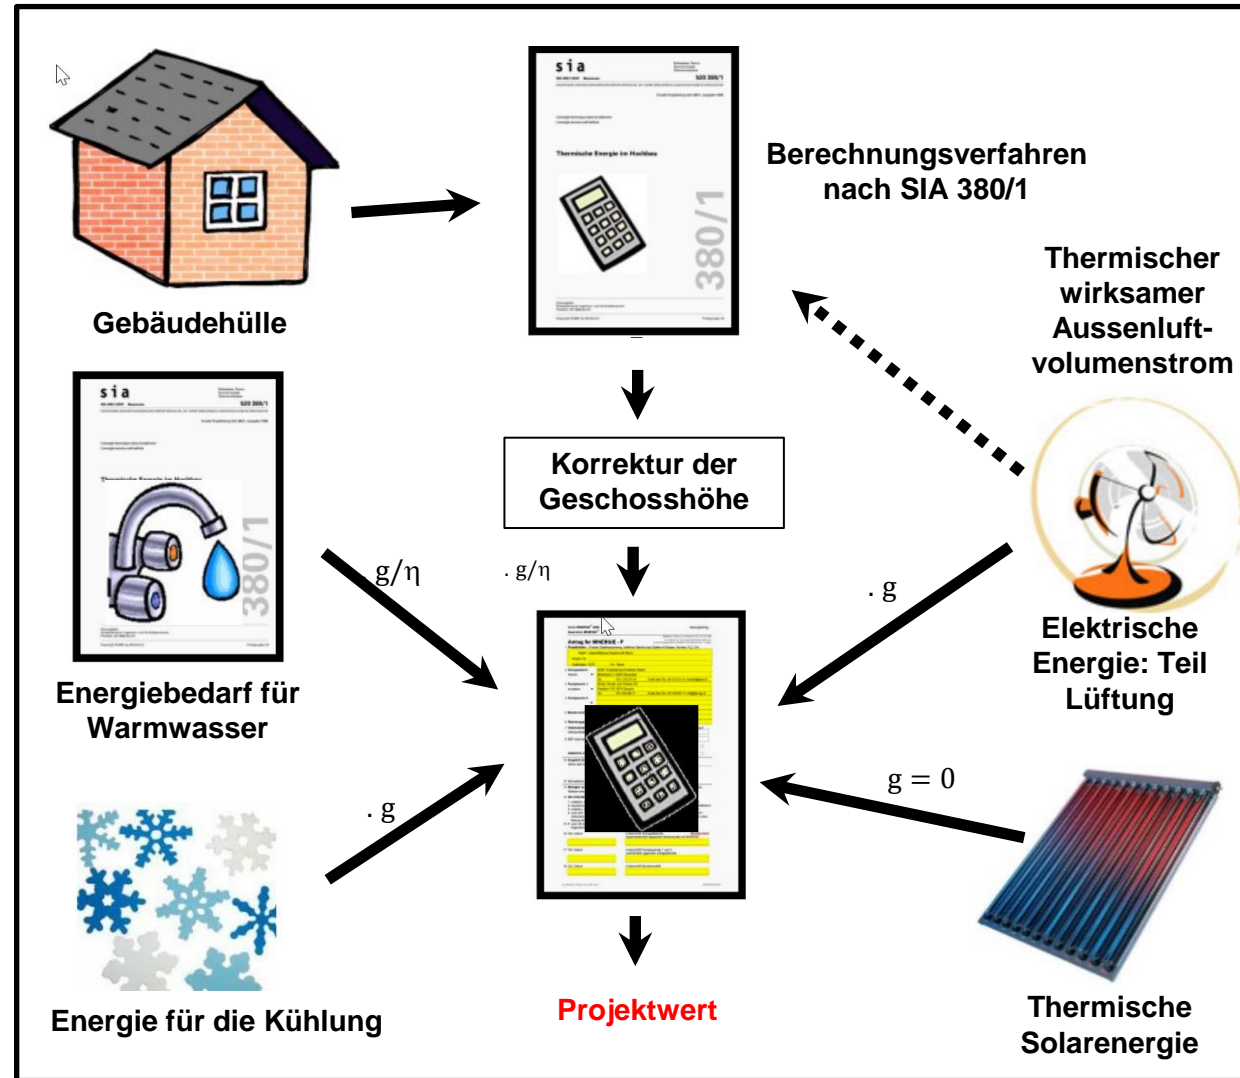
Gebäudehülle

sia

380/1

Berechnungsverfahren nach SIA 380/1

Thermischer wirksamer Aussenluftvolumenstrom

sia

380/1

Energiebedarf für Warmwasser

Korrektur der Geschosshöhe

$g/\eta$

$\cdot g/\eta$

$\cdot g$

Elektrische Energie: Teil Lüftung

$\cdot g$

$g = 0$

Energie für die Kühlung

Projektwert

Thermische Solarenergie